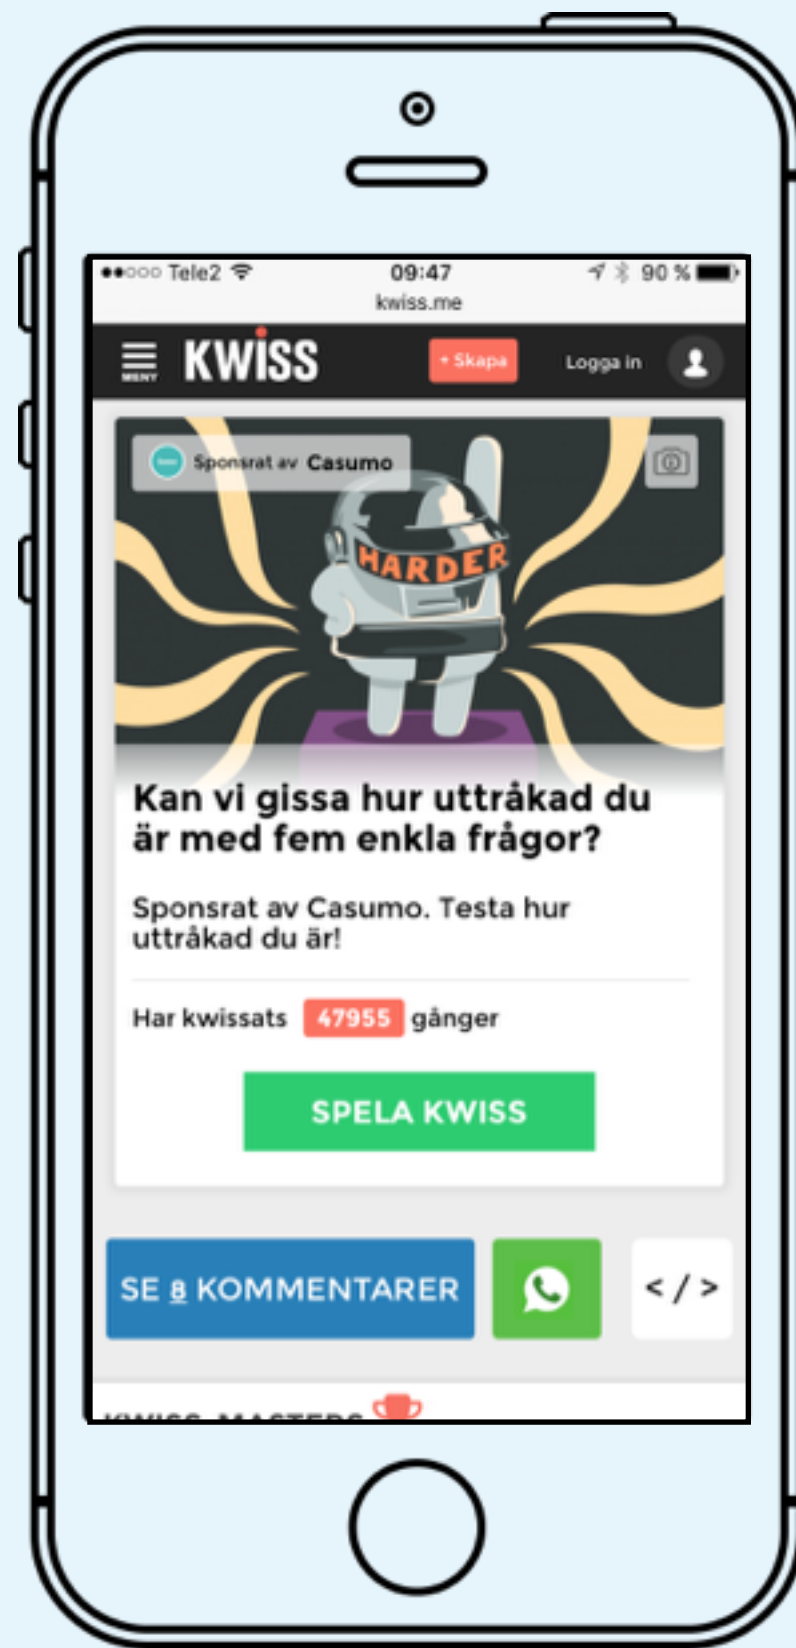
●●○○○ Tele2 09:47 90 %

kwiss.me

MENY KWISS + Skapa Logga in

Sponsrat av Casumo

HARDER

Kan vi gissa hur uttråkad du är med fem enkla frågor?

Sponsrat av Casumo. Testa hur uttråkad du är!

Har kwissats 47955 gånger

SPELA KWISS

SE 8 KOMMENTARER

</>

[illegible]